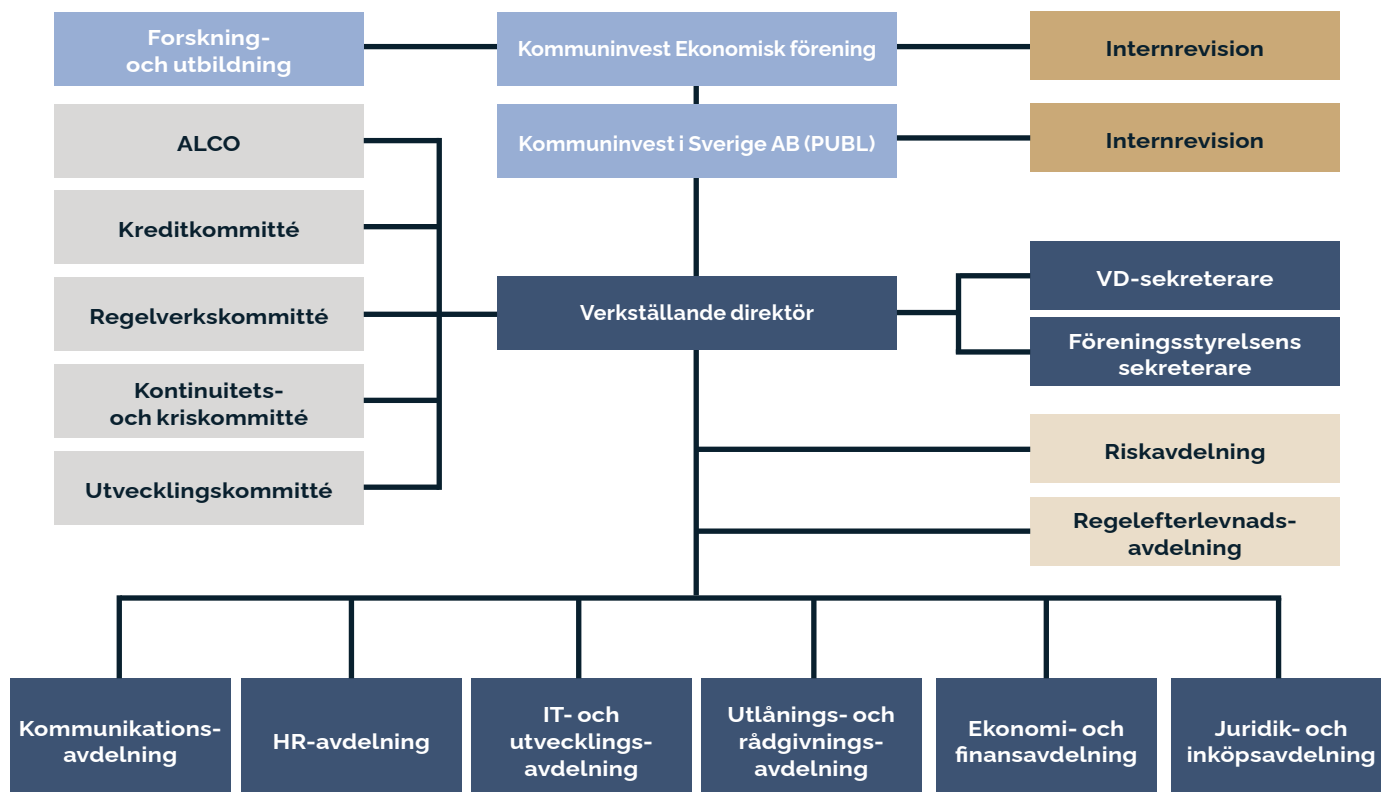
Forsknings- och utbildning

Kommuninvest Ekonomisk förening

Internrevision

ALCO

Kommuninvest i Sverige AB (PUBL)

Internrevision

Kreditkommitté

VD-sekreterare

Regelverkskommitté

Verkställande direktör

Föreningsstyrelsens sekreterare

Kontinuitets- och kriskommitté

Riskavdelning

Utvecklingskommitté

Regelefterlevnadsavdelning

Kommunikationsavdelning

HR-avdelning

IT- och utvecklingsavdelning

Utlånings- och rådgivningsavdelning

Ekonomi- och finansavdelning

Juridik- och inköpsavdelning